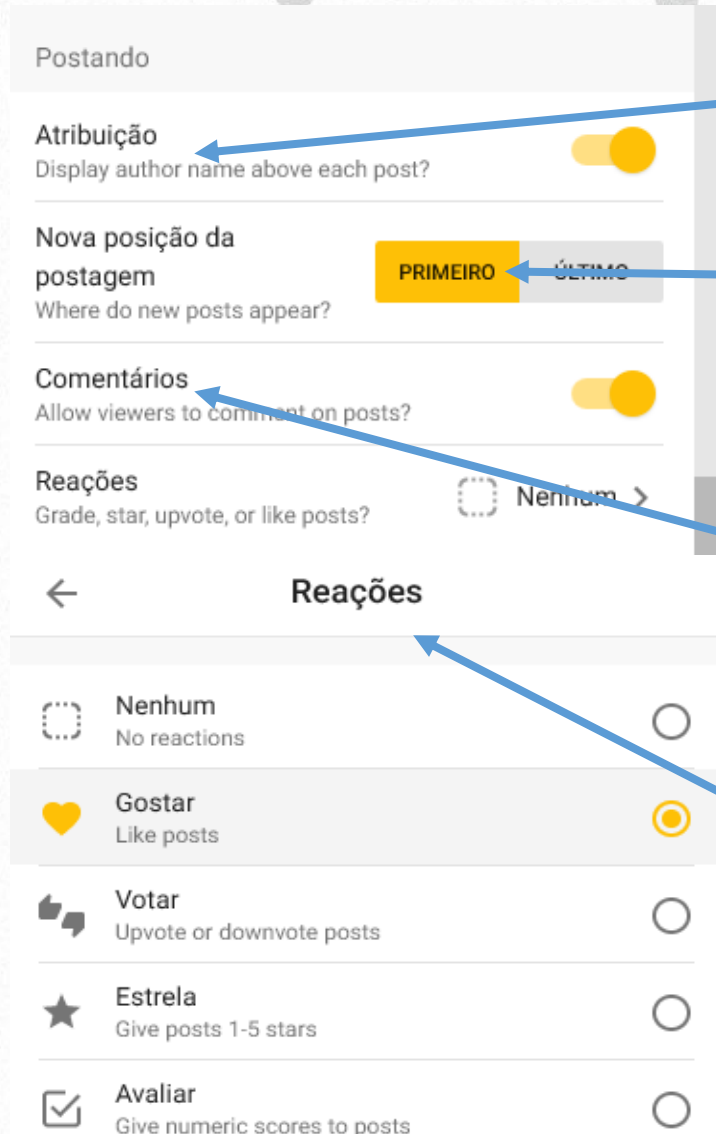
Postando

Atribuição
Display author name above each post?

Nova posição da postagem
Where do new posts appear?

PRIMEIRO ÚLTIMO

Comentários
Allow viewers to comment on posts?

Reações
Grade, star, upvote, or like posts?

Nenhum >

Reações

Nenhum
No reactions

Gostar
Like posts

Votar
Upvote or downvote posts

Estrela
Give posts 1-5 stars

Avaliar
Give numeric scores to posts